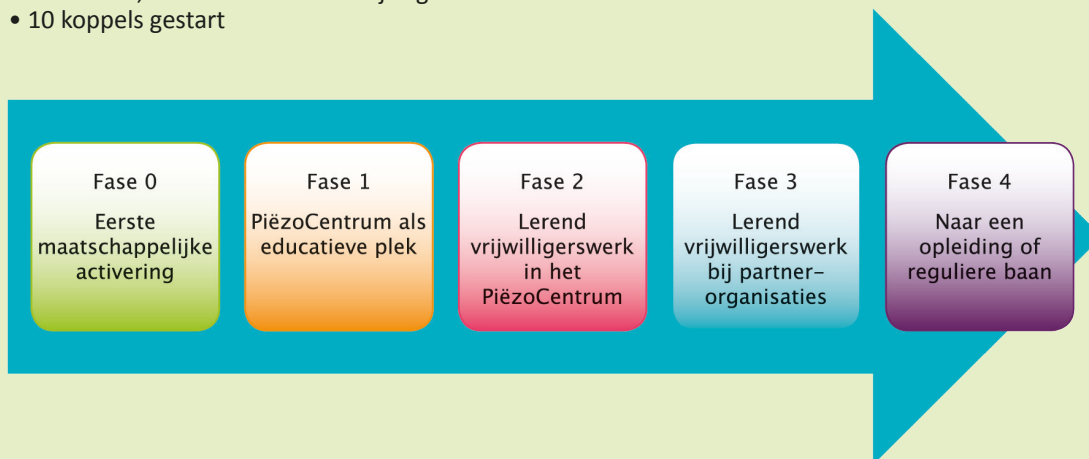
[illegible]
• 10 koppels gestart

Fase 0
Eerste maatschappelijke activering

Fase 1
PiëzoCentrum als educatieve plek

Fase 2
Lerend vrijwilligerswerk in het PiëzoCentrum

Fase 3
Lerend vrijwilligerswerk bij partner-organisaties

Fase 4
Naar een opleiding of reguliere baan